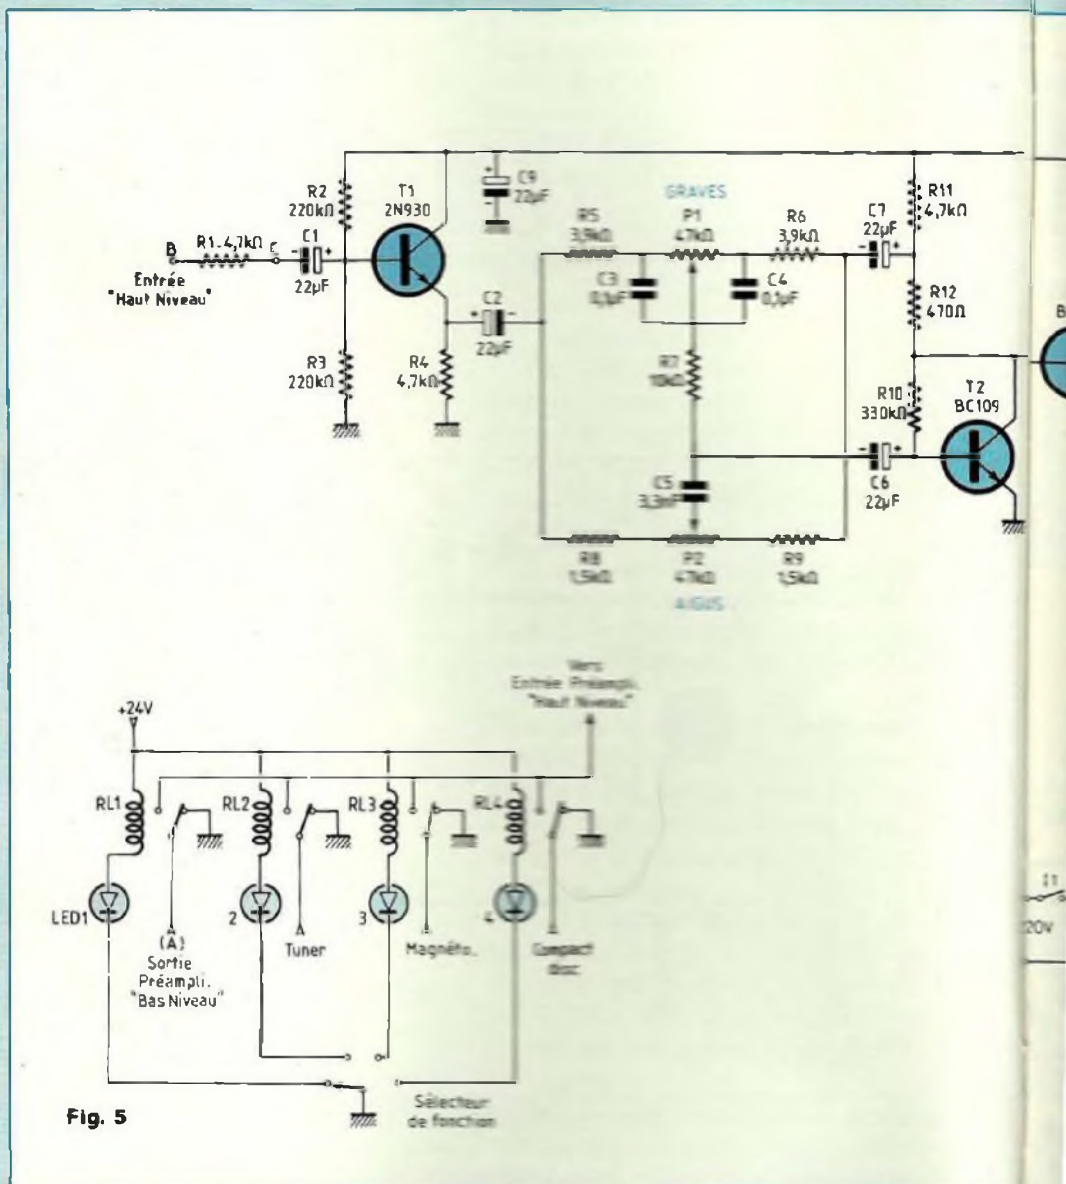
R2
220kΩ

T1
2N930

C9
22µF

GRAVES

R5
3,9kΩ

P1
47kΩ

R6
3,9kΩ

C7
22µF

R11
4,7kΩ

B

R1 4,7kΩ

C

C1

Entrée
"Haut Niveau"

22µF

C2

C3
0,1µF

C4
0,1µF

R12
470Ω

R3
220kΩ

R4
4,7kΩ

22µF

R7
10kΩ

R10
330kΩ

T2
BC109

C5
3,3nF

C6
22µF

R8
1,5kΩ

P2
47kΩ

R9
1,5kΩ

AIGUS

Vers
Entrée Préampli.
"Haut Niveau"

+24V

RL1

RL2

RL3

RL4

LED1

2

3

4

(A)
Sortie
Préampli.
"Bas Niveau"

Tuner

Magnéto.

Compact
disc

Sélecteur
de fonction

Fig. 5

I1

220V

B